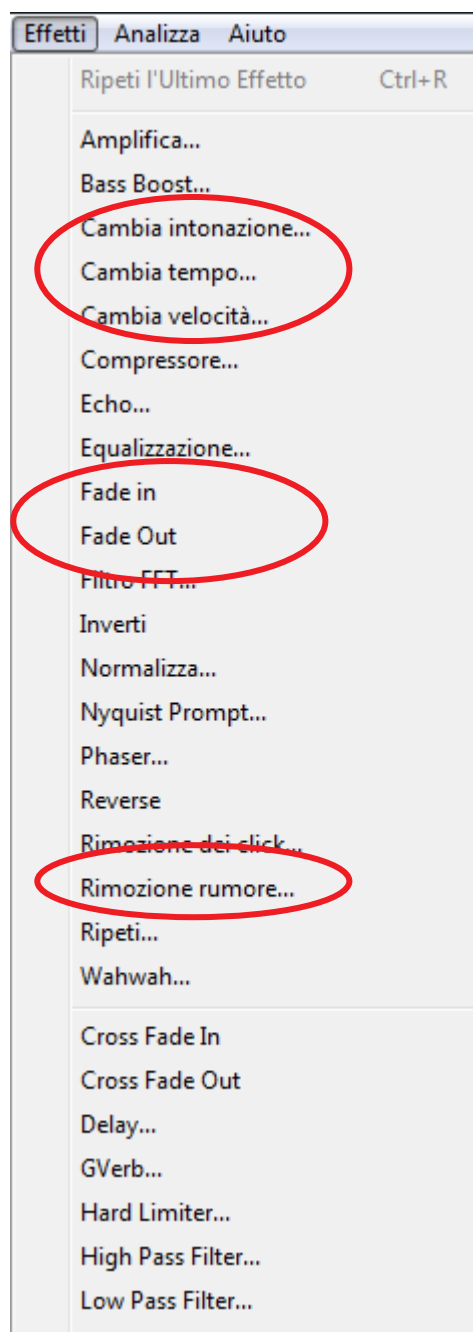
Effetti Analizza Aiuto

Ripeti l'Ultimo Effetto Ctrl+R

Amplifica...
Bass Boost...
Cambia intonazione...
Cambia tempo...
Cambia velocità...
Compressore...
Echo...
Equalizzazione...
Fade in
Fade Out
Filtro FFT...
Inverti
Normalizza...
Nyquist Prompt...
Phaser...
Reverse
Rimozione dei click...
Rimozione rumore...
Ripeti...
Wahwah...

Cross Fade In
Cross Fade Out
Delay...
GVerb...
Hard Limiter...
High Pass Filter...
Low Pass Filter...